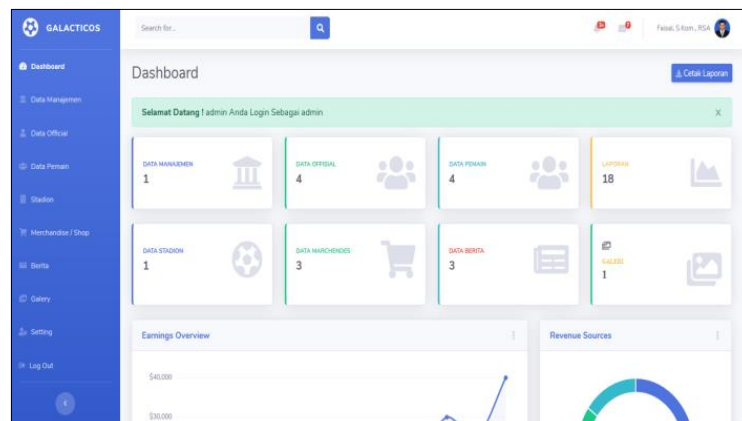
GALACTICOS

Dashboard
Data Manajemen
Data Official
Data Pemain
Stadion
Merchandise / Shop
Berita
Galery
Setting
Log Out

Search for...

Faisal, S.Kom., MSA

Dashboard

Cetak Laporan

Selamat Datang ! admin Anda Login Sebagai admin

×

DATA MANAJEMEN
1

DATA OFFISIAL
4

DATA PEMAIN
4

LAPORAN
18

DATA STADION
1

DATA MARCHENDES
3

DATA BERITA
3

GALERI
1

Earnings Overview

$40,000
$30,000

Revenue Sources